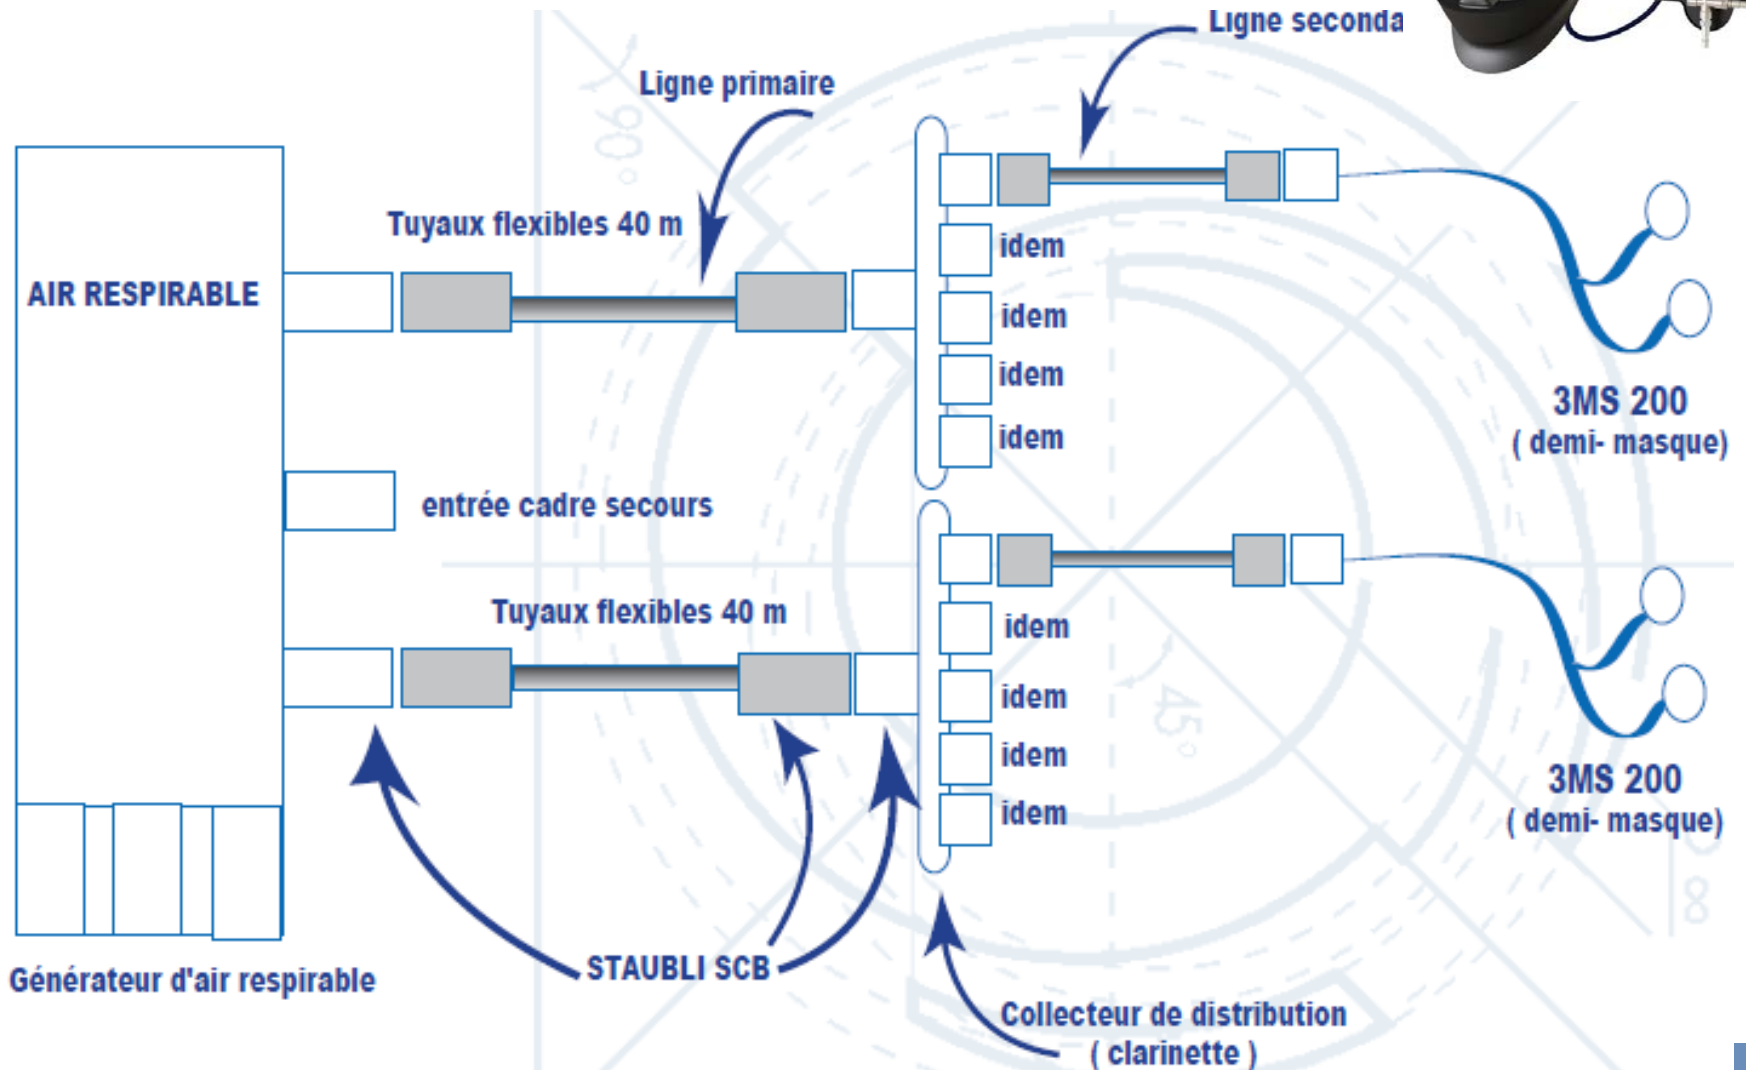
Ligne seconda

Ligne primaire

Tuyaux flexibles 40 m

AIR RESPIRABLE

idem

idem

idem

idem

3MS 200
( demi- masque)

entrée cadre secours

Tuyaux flexibles 40 m

idem

idem

idem

idem

3MS 200
( demi- masque)

Générateur d'air respirable

STAUBLI SCB

Collecteur de distribution
( clarinette )